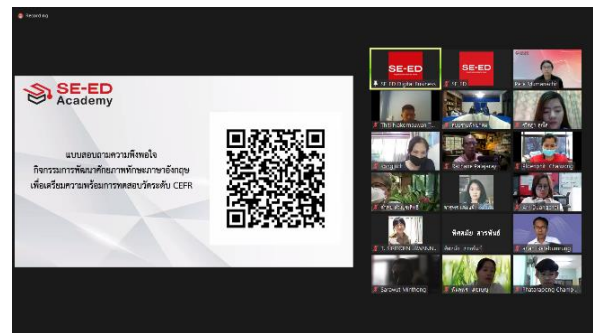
Recording

SE-ED Academy

แบบสอบถามความพึงพอใจ
กิจกรรมการพัฒนาศักยภาพทักษะภาษาอังกฤษ
เพื่อเตรียมความพร้อมการทดสอบวัดระดับ CEFR

SE-ED

SE-ED

SE-ED Digital Business

SE-ED

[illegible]

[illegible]

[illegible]

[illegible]

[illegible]

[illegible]

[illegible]

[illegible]

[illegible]

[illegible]

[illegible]

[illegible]

พิศสมัย สารพันธ์

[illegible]

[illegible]

Sarawut Vinthong

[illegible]

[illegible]